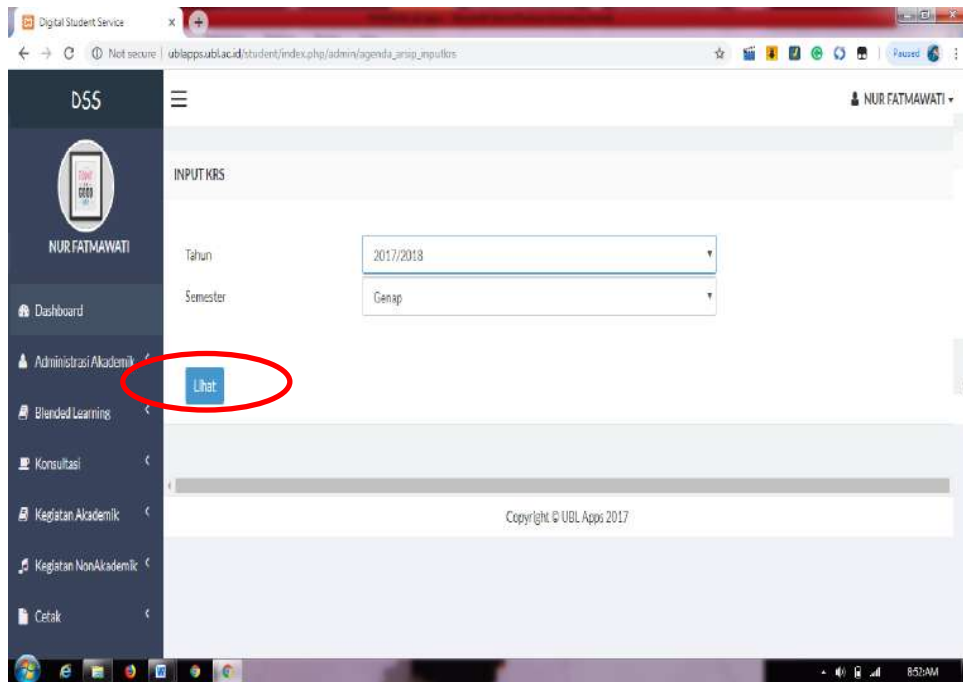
Digital Student Service

Not secure | ublapps.ubl.ac.id/student/index.php/admin/agenda_arsip_inputkrs

Paused

DSS

NUR FATMAWATI

NUR FATMAWATI

Dashboard

Administrasi Akademik

Blended Learning

Konsultasi

Kegiatan Akademik

Kegiatan NonAkademik

Cetak

INPUT KRS

Tahun 2017/2018

Semester Genap

Lihat

Copyright © UBL Apps 2017

8:52 AM